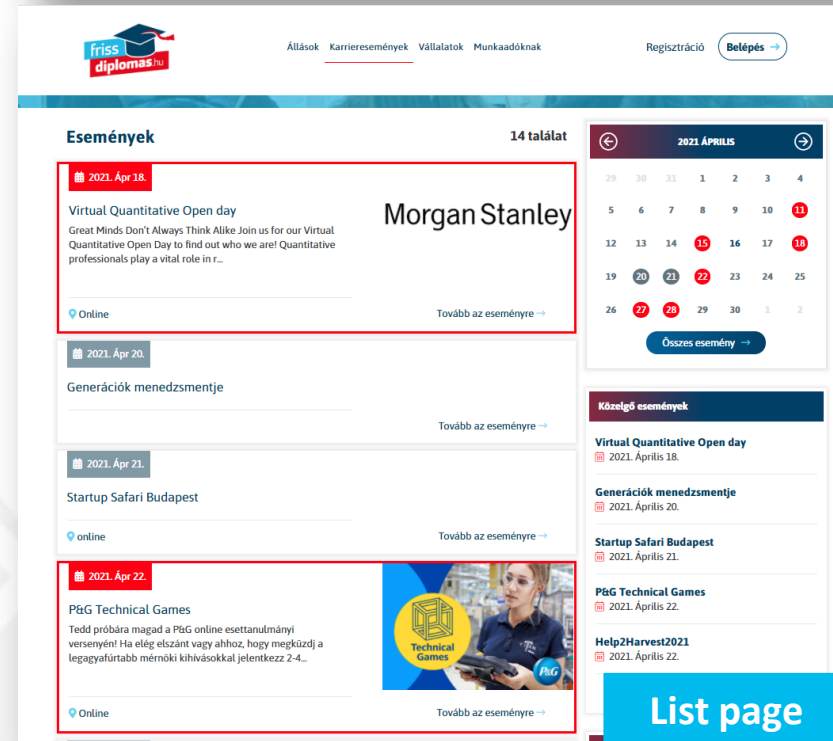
friss diplomas.hu

Állások Karrieresemények Vállalatok Munkaadóknak

Regisztráció Belépés →

Események

14 találat

2021. Ápr 18.

Virtual Quantitative Open day

Great Minds Don't Always Think Alike Join us for our Virtual Quantitative Open Day to find out who we are! Quantitative professionals play a vital role in r...

Morgan Stanley

Online

Tovább az eseményre →

2021. Ápr 20.

Generációk menedzsmentje

Tovább az eseményre →

2021. Ápr 21.

Startup Safari Budapest

online

Tovább az eseményre →

2021. Ápr 22.

P&G Technical Games

Tedd próbára magad a P&G online esettanulmányi versenyén! Ha elég elszánt vagy ahhoz, hogy megküzdj a legagyafúrtabb mérnöki kihívásokkal jelentkezz 2-4...

Technical Games

P&G

Online

Tovább az eseményre →

2021 ÁPRILIS

| | | | | | | |
|---|---|---|---|---|---|---|
| 29 | 30 | 31 | 1 | 2 | 3 | 4 |
| 5 | 6 | 7 | 8 | 9 | 10 | 11 |
| 12 | 13 | 14 | 15 | 16 | 17 | 18 |
| 19 | 20 | 21 | 22 | 23 | 24 | 25 |
| 26 | 27 | 28 | 29 | 30 | 1 | 2 |

Összes esemény →

Közelgő események

Virtual Quantitative Open day
2021. Április 18.

Generációk menedzsmentje
2021. Április 20.

Startup Safari Budapest
2021. Április 21.

P&G Technical Games
2021. Április 22.

Help2Harvest2021
2021. Április 22.

List page